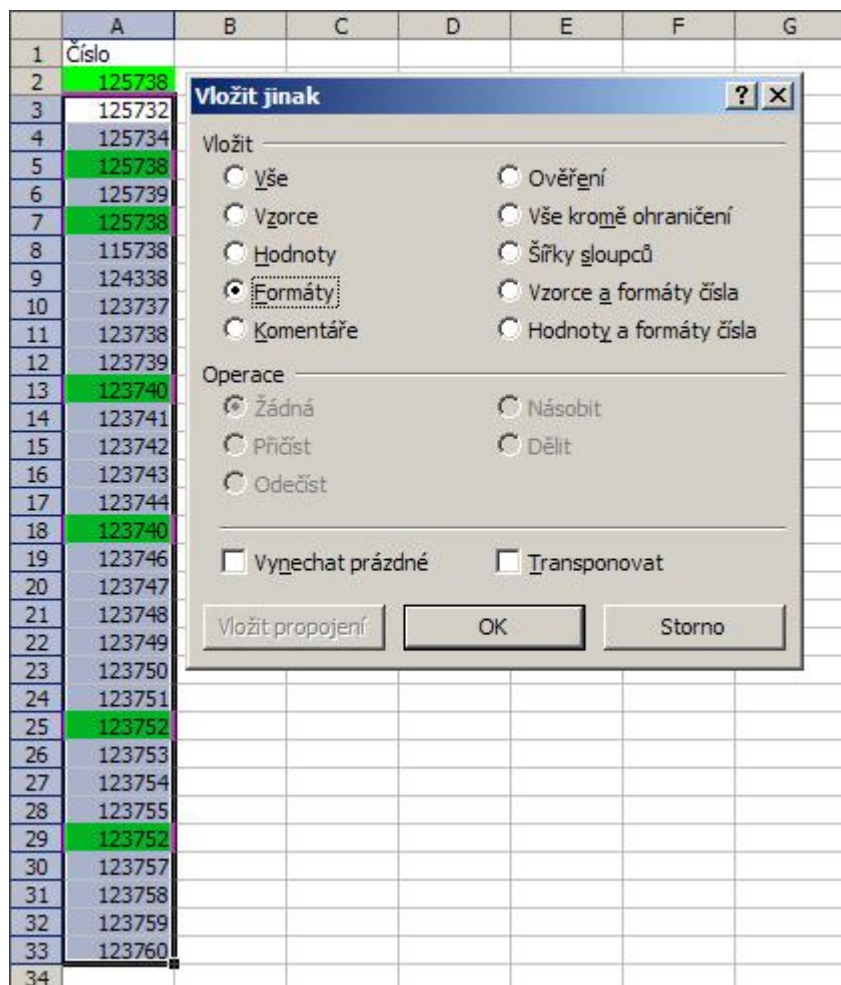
| | A | B | C | D | E | F | G |
|---|---|---|---|---|---|---|---|
| 1 | Číslo | | | | | | |
| 2 | 125738 | | | | | | |
| 3 | 125732 | | | | | | |
| 4 | 125734 | | | | | | |
| 5 | 125738 | | | | | | |
| 6 | 125739 | | | | | | |
| 7 | 125738 | | | | | | |
| 8 | 115738 | | | | | | |
| 9 | 124338 | | | | | | |
| 10 | 123737 | | | | | | |
| 11 | 123738 | | | | | | |
| 12 | 123739 | | | | | | |
| 13 | 123740 | | | | | | |
| 14 | 123741 | | | | | | |
| 15 | 123742 | | | | | | |
| 16 | 123743 | | | | | | |
| 17 | 123744 | | | | | | |
| 18 | 123740 | | | | | | |
| 19 | 123746 | | | | | | |
| 20 | 123747 | | | | | | |
| 21 | 123748 | | | | | | |
| 22 | 123749 | | | | | | |
| 23 | 123750 | | | | | | |
| 24 | 123751 | | | | | | |
| 25 | 123752 | | | | | | |
| 26 | 123753 | | | | | | |
| 27 | 123754 | | | | | | |
| 28 | 123755 | | | | | | |
| 29 | 123752 | | | | | | |
| 30 | 123757 | | | | | | |
| 31 | 123758 | | | | | | |
| 32 | 123759 | | | | | | |
| 33 | 123760 | | | | | | |
| 34 | | | | | | | |

Vložit jinak ? X

Vložit
Vše
Vzorce
Hodnoty
Formáty
Komentáře
Ověření
Vše kromě ohraničení
Šířky sloupců
Vzorce a formáty čísla
Hodnoty a formáty čísla

Operace
Žádná
Přičíst
Odečíst
Násobit
Dělit

Vynechat prázdné
Transponovat

Vložit propojení
OK
Storno